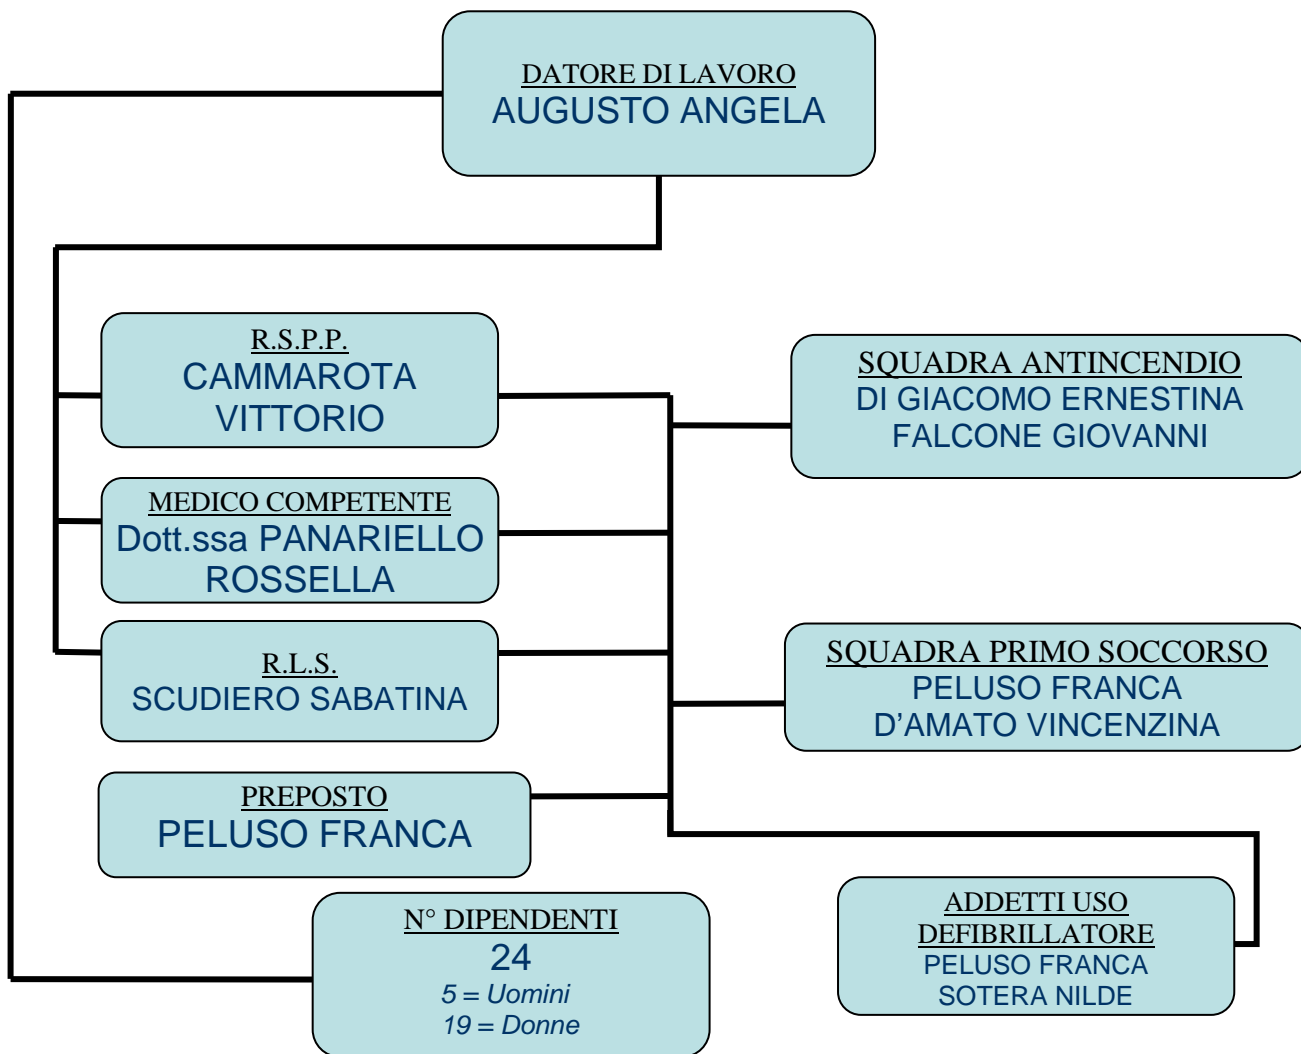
DATORE DI LAVORO
AUGUSTO ANGELA

R.S.P.P.
CAMMAROTA VITTORIO

MEDICO COMPETENTE
Dott.ssa PANARIELLO ROSSELLA

R.L.S.
SCUDIERO SABATINA

PREPOSTO
PELUSO FRANCA

N° DIPENDENTI
24
5 = Uomini
19 = Donne

SQUADRA ANTINCENDIO
DI GIACOMO ERNESTINA
FALCONE GIOVANNI

SQUADRA PRIMO SOCCORSO
PELUSO FRANCA
D’AMATO VINCENZINA

ADDETTI USO DEFIBRILLATORE
PELUSO FRANCA
SOTERA NILDE